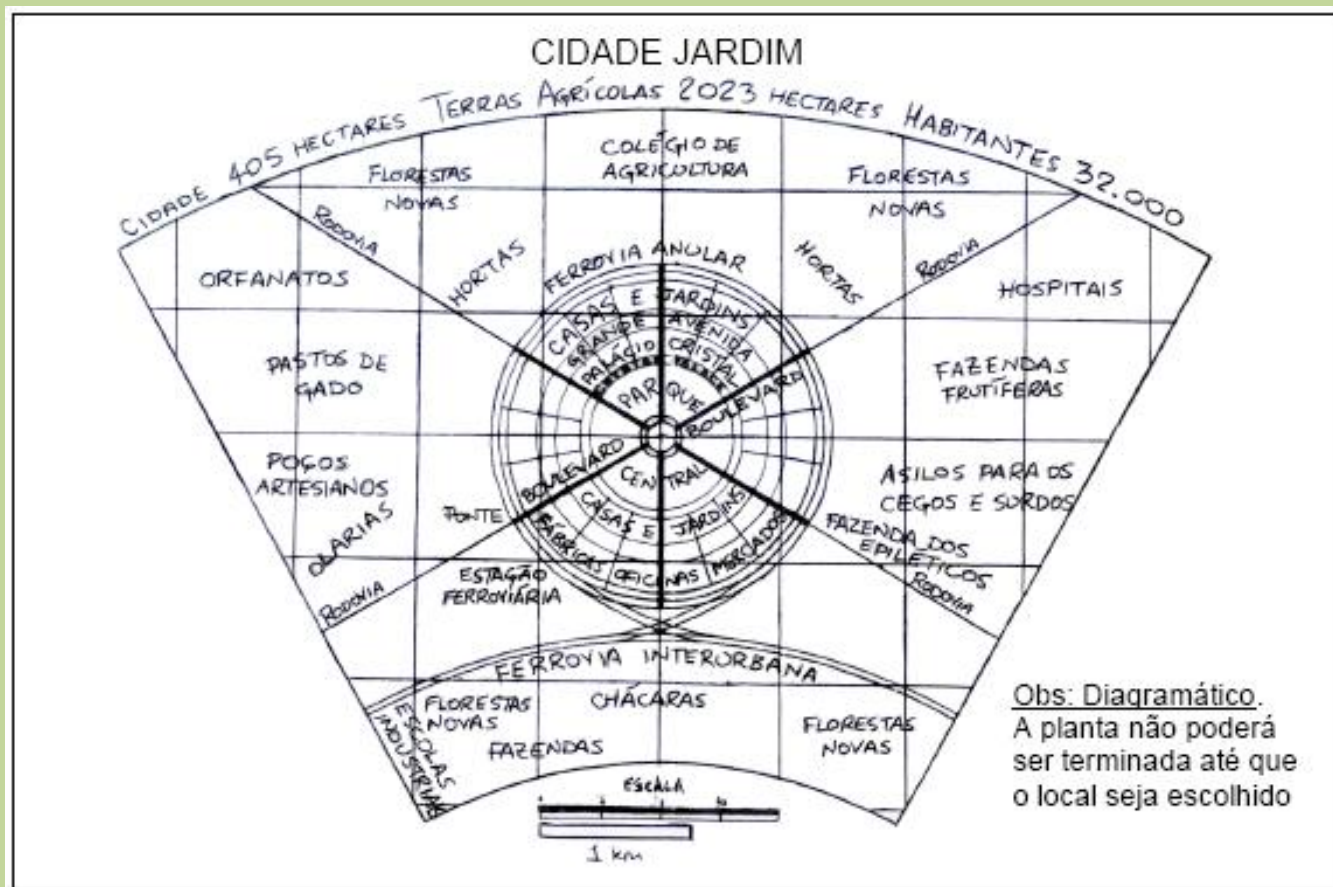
CIDADE JARDIM

CIDADE 405 HECTARES TERRAS AGRÍCOLAS 2023 HECTARES HABITANTES 32.000

FLORESTAS NOVAS

COLÉGIO DE AGRICULTURA

FLORESTAS NOVAS

RODOVIA

HORTAS

FERROVIA ANULAR

HORTAS

RODOVIA

ORFANATOS

HOSPITAIS

CASAS E JARDINS

GRANDE AVENIDA

PALÁCIO CRISTAL

PARQUE

PASTOS DE GADO

FAZENDAS FRUTÍFERAS

BOULEVARD

BOULEVARD

CENTRAL

POÇOS ARTESIANOS

ASILOS PARA OS CEGOS E SURDOS

BOULEVARD

PONTE

CASAS E JARDINS

OLARIAS

FÁBRICAS

OFICINAS

MERCADOS

FAZENDA DOS EPILÉTICOS

RODOVIA

ESTAÇÃO FERROVIÁRIA

RODOVIA

FERROVIA INTERURBANA

FLORESTAS NOVAS

CHÁCARAS

ESCOLAS INDUSTRIAIS

FAZENDAS

FLORESTAS NOVAS

Obs: Diagramático.
A planta não poderá ser terminada até que o local seja escolhido

ESCALA

1 km